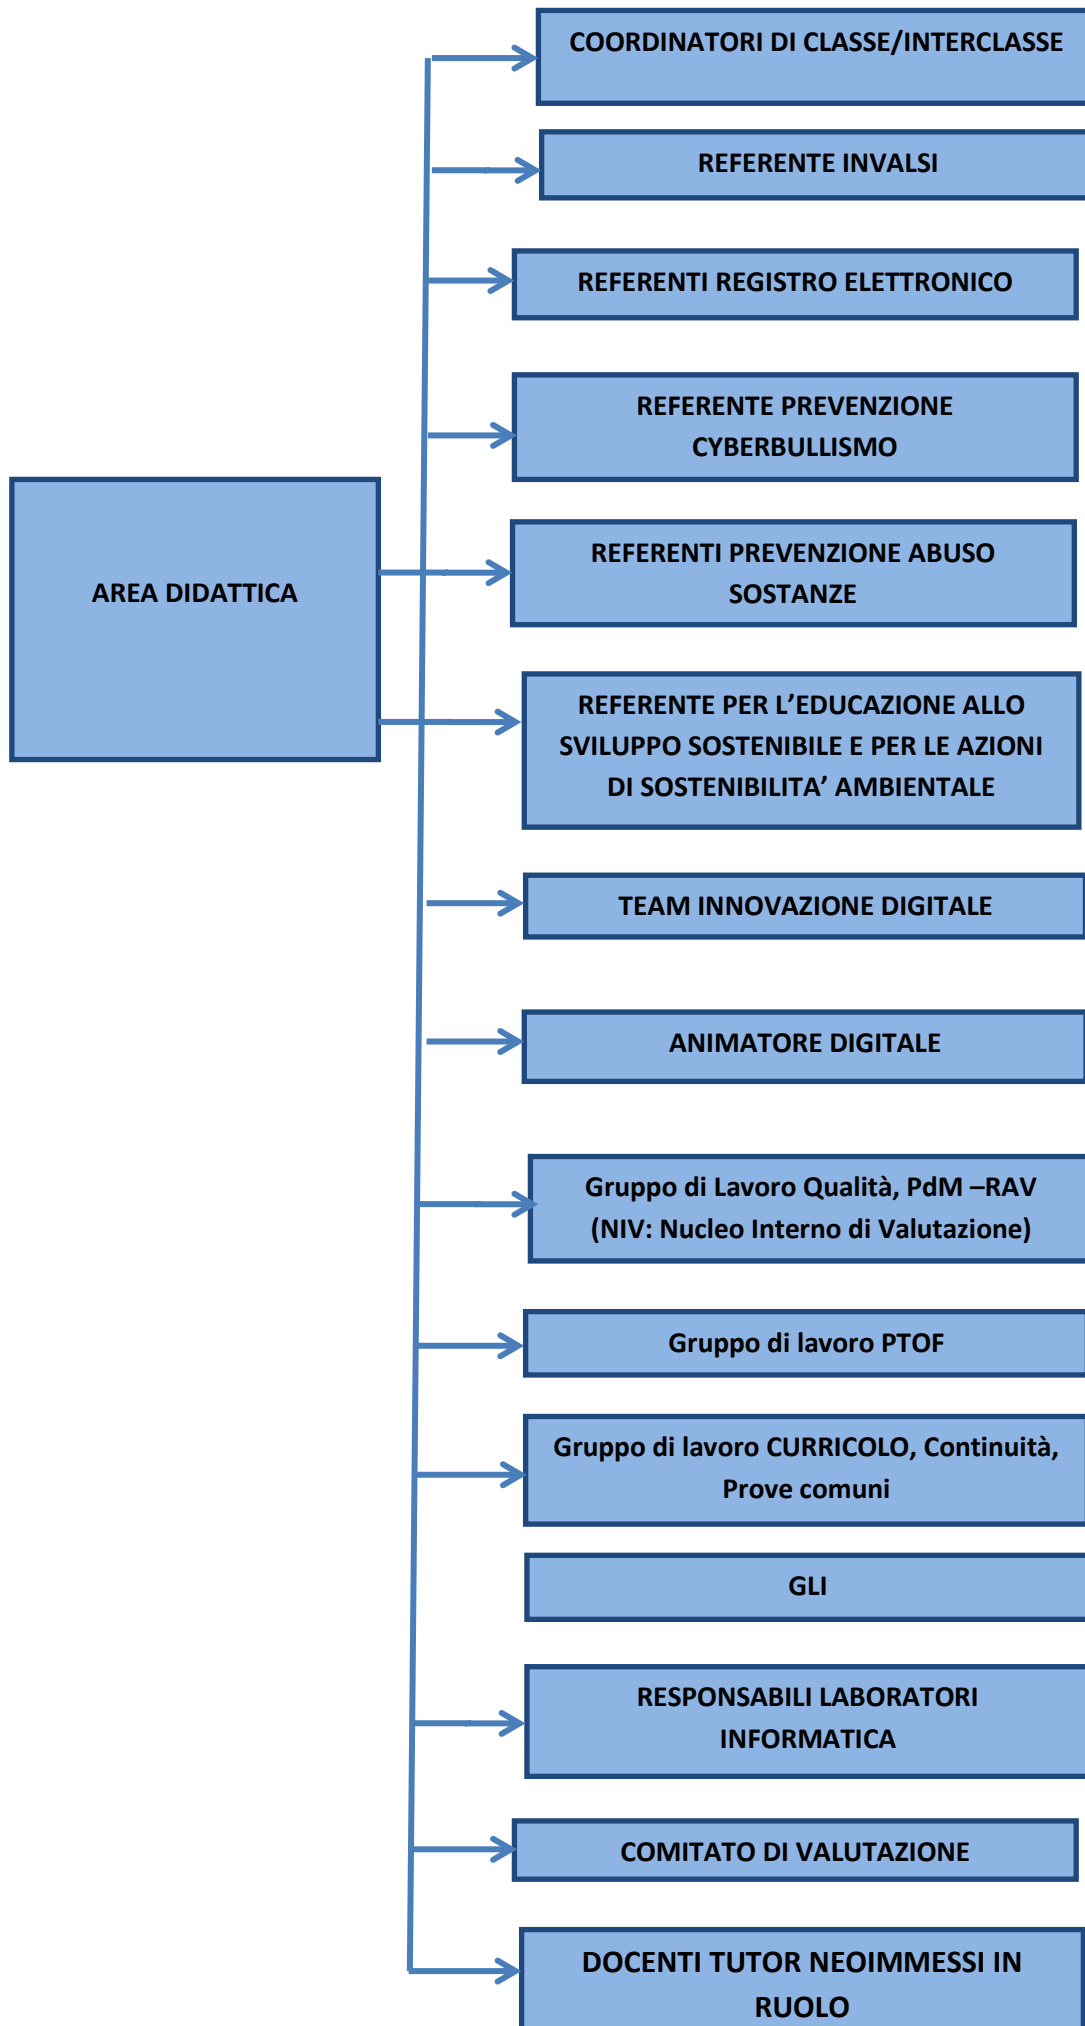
AREA DIDATTICA

COORDINATORI DI CLASSE/INTERCLASSE

REFERENTE INVALSI

REFERENTI REGISTRO ELETTRONICO

REFERENTE PREVENZIONE CYBERBULLISMO

REFERENTI PREVENZIONE ABUSO SOSTANZE

REFERENTE PER L’EDUCAZIONE ALLO SVILUPPO SOSTENIBILE E PER LE AZIONI DI SOSTENIBILITA’ AMBIENTALE

TEAM INNOVAZIONE DIGITALE

ANIMATORE DIGITALE

Gruppo di Lavoro Qualità, PdM –RAV (NIV: Nucleo Interno di Valutazione)

Gruppo di lavoro PTOF

Gruppo di lavoro CURRICOLO, Continuità, Prove comuni

GLI

RESPONSABILI LABORATORI INFORMATICA

COMITATO DI VALUTAZIONE

DOCENTI TUTOR NEOIMMESSI IN RUOLO